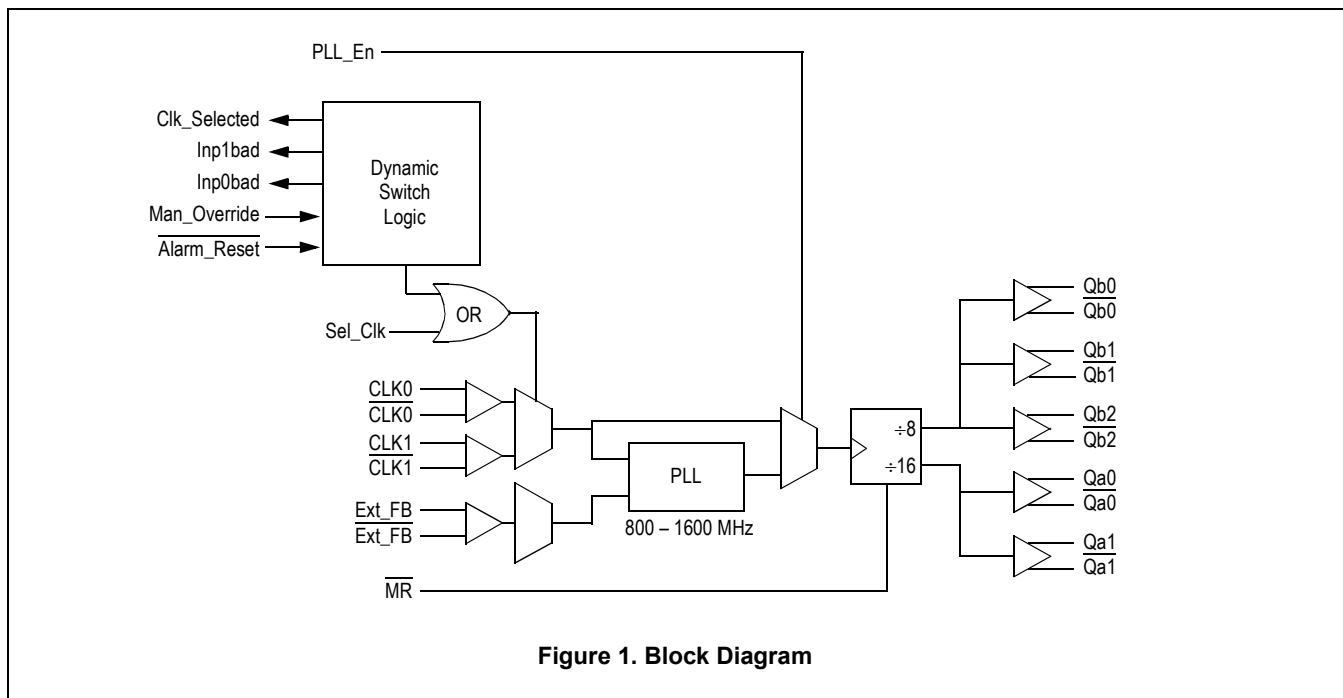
PLL_En

Clk_Selected
Inp1bad
Inp0bad
Man_Override
$\overline{\text{Alarm\_Reset}}$

Dynamic Switch Logic

OR

Sel_Clk

CLK0
$\overline{\text{CLK0}}$
CLK1
$\overline{\text{CLK1}}$

Ext_FB
$\overline{\text{Ext\_FB}}$

PLL
800 – 1600 MHz

$\div 8$
$\div 16$

$\overline{\text{MR}}$

Qb0
$\overline{\text{Qb0}}$
Qb1
$\overline{\text{Qb1}}$
Qb2
$\overline{\text{Qb2}}$
Qa0
$\overline{\text{Qa0}}$
Qa1
$\overline{\text{Qa1}}$

Figure 1. Block Diagram